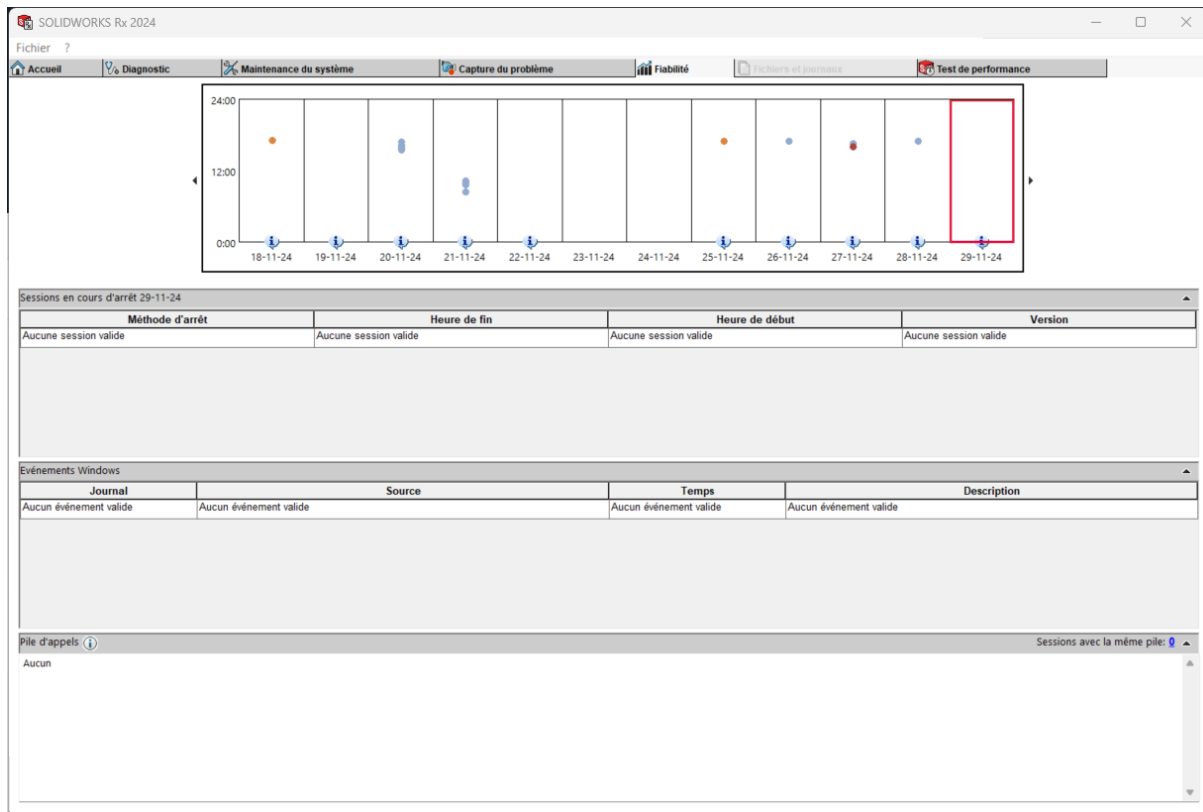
SOLIDWORKS Rx 2024

Fichier ?

Accueil | Diagnostic | Maintenance du système | Capture du problème | Fiabilité | Fichiers et journaux | Test de performance

24:00
12:00
0:00

18-11-24 19-11-24 20-11-24 21-11-24 22-11-24 23-11-24 24-11-24 25-11-24 26-11-24 27-11-24 28-11-24 29-11-24

Sessions en cours d'arrêt 29-11-24

| Méthode d'arrêt | Heure de fin | Heure de début | Version |
|---|---|---|---|
| Aucune session valide | Aucune session valide | Aucune session valide | Aucune session valide |

Evénements Windows

| Journal | Source | Temps | Description |
|---|---|---|---|
| Aucun événement valide | Aucun événement valide | Aucun événement valide | Aucun événement valide |

Pile d'appels

Sessions avec la même pile: 0

Aucun